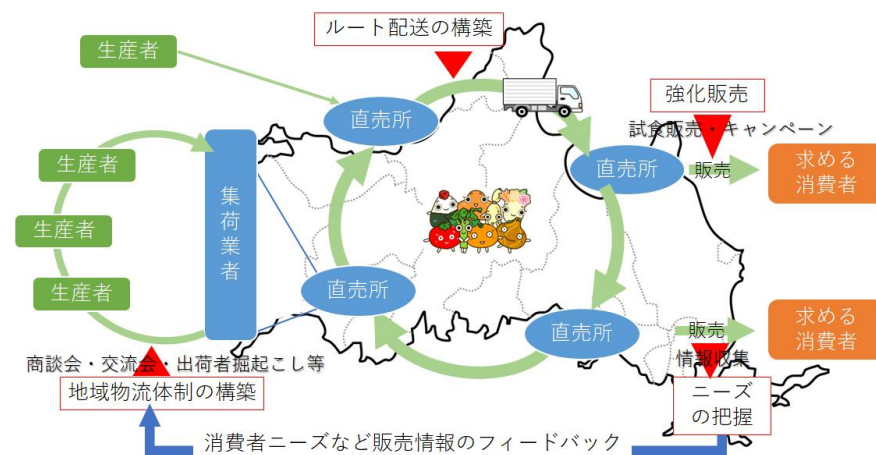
ルート配送の構築

生産者

直売所

強化販売

試食販売・キャンペーン

生産者

集荷業者

直売所

販売

求める消費者

生産者

生産者

直売所

直売所

販売

情報収集

求める消費者

商談会・交流会・出荷者掘起こし等

地域物流体制の構築

ニーズの把握

消費者ニーズなど販売情報のフィードバック